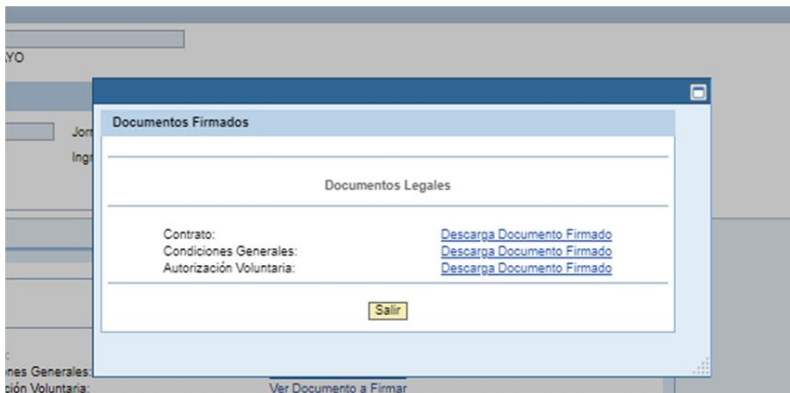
YO

Jor
Ingr

Documentos Firmados

Documentos Legales

Contrato: Descarga Documento Firmado
Condiciones Generales: Descarga Documento Firmado
Autorización Voluntaria: Descarga Documento Firmado

Salir

ones Generales:
ción Voluntaria: Ver Documento a Firmar